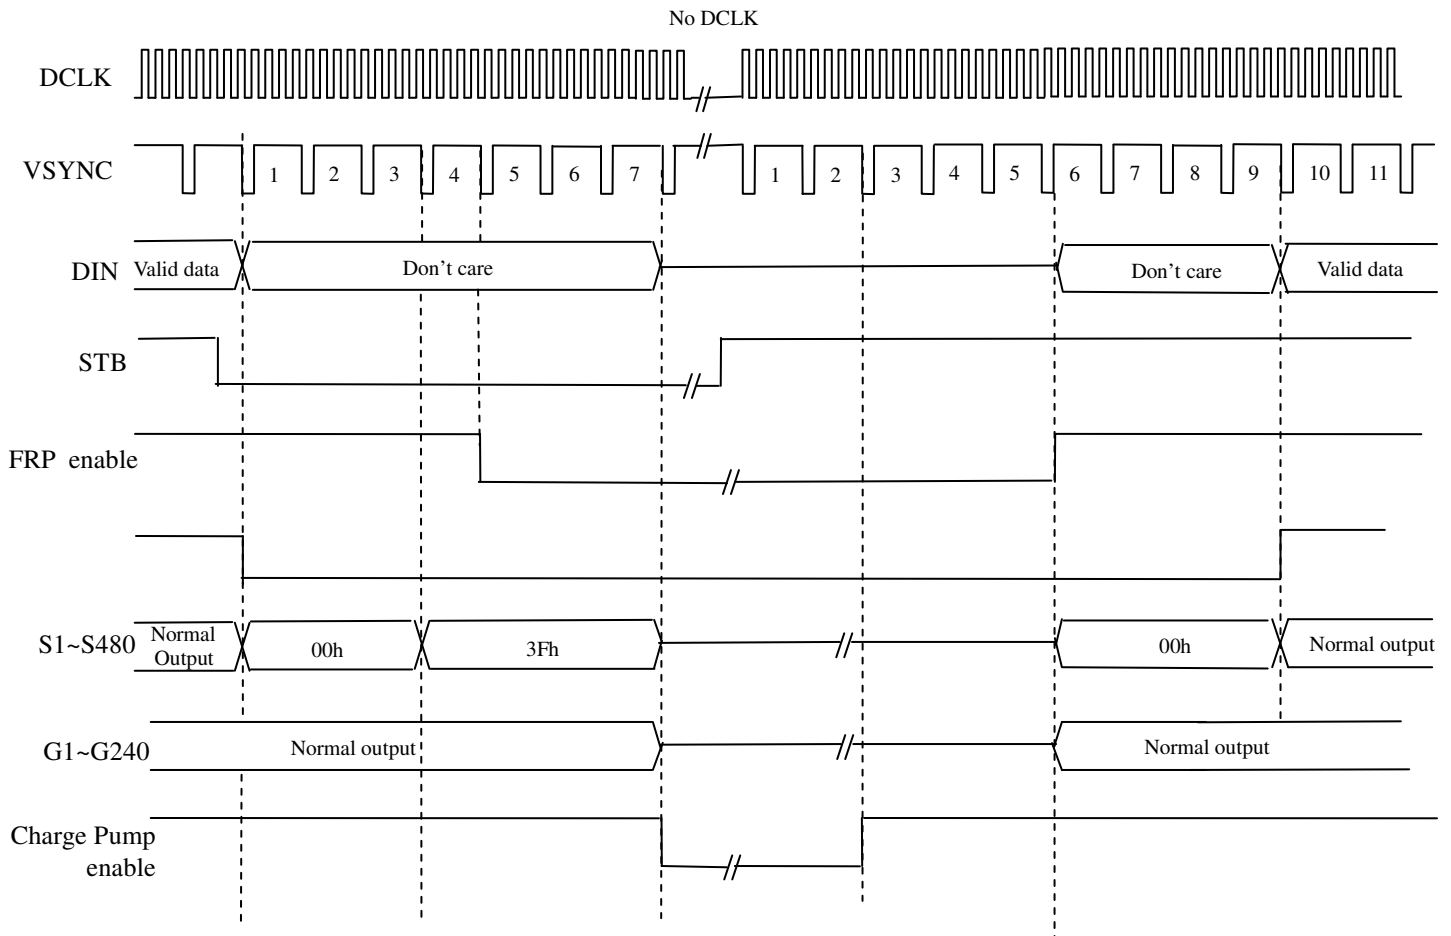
No DCLK

DCLK

VSYNC 1 2 3 4 5 6 7 1 2 3 4 5 6 7 8 9 10 11

DIN Valid data Don’t care Don’t care Valid data

STB

FRP enable

S1~S480 Normal Output 00h 3Fh 00h Normal output

G1~G240 Normal output Normal output

Charge Pump enable